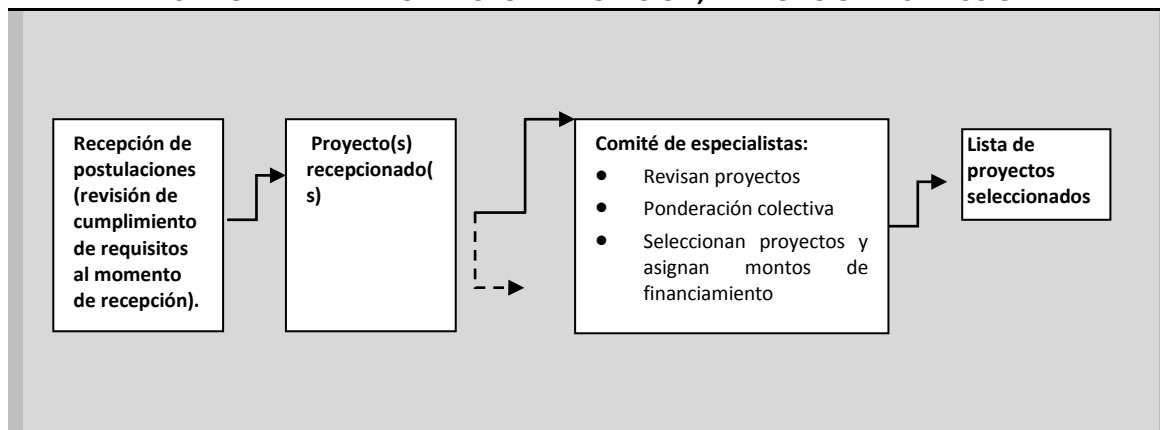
Recepción de postulaciones (revisión de cumplimiento de requisitos al momento de recepción).

Proyecto(s) recepcionado(s)

Comité de especialistas:
- Revisan proyectos
- Ponderación colectiva
- Seleccionan proyectos y asignan montos de financiamiento

Lista de proyectos seleccionados